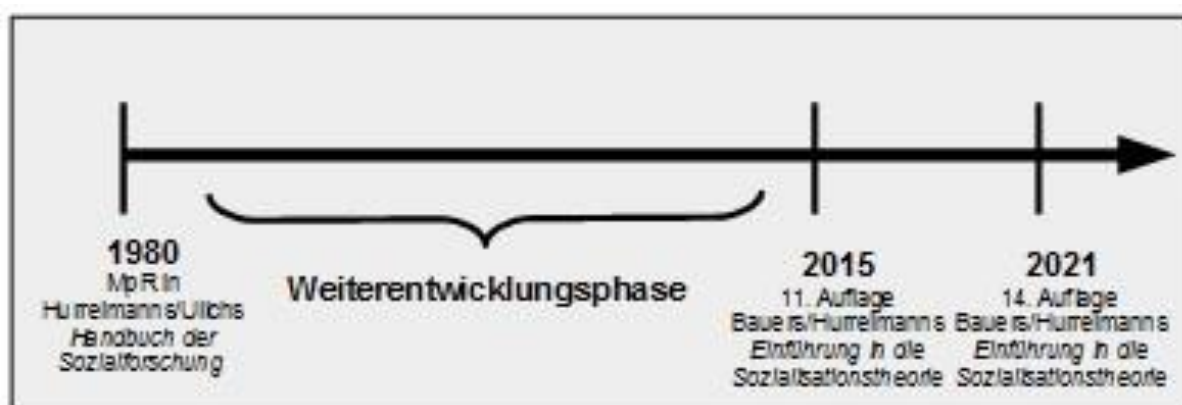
1980
MpR in
Hurrelmanns/Ulichs
Handbuch der
Sozialforschung

Weiterentwicklungsphase

2015
11. Auflage
Bauers/Hurrelmanns
Einführung in die
Sozialisationstheorie

2021
14. Auflage
Bauers/Hurrelmanns
Einführung in die
Sozialisationstheorie